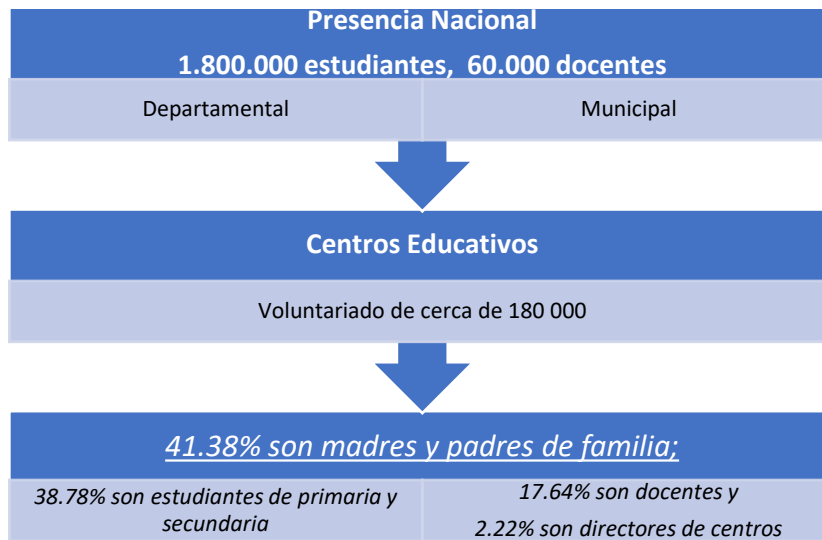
Presencia Nacional

1.800.000 estudiantes, 60.000 docentes

Departamental

Municipal

Centros Educativos

Voluntariado de cerca de 180 000

41.38% son madres y padres de familia;

38.78% son estudiantes de primaria y secundaria

17.64% son docentes y

2.22% son directores de centros